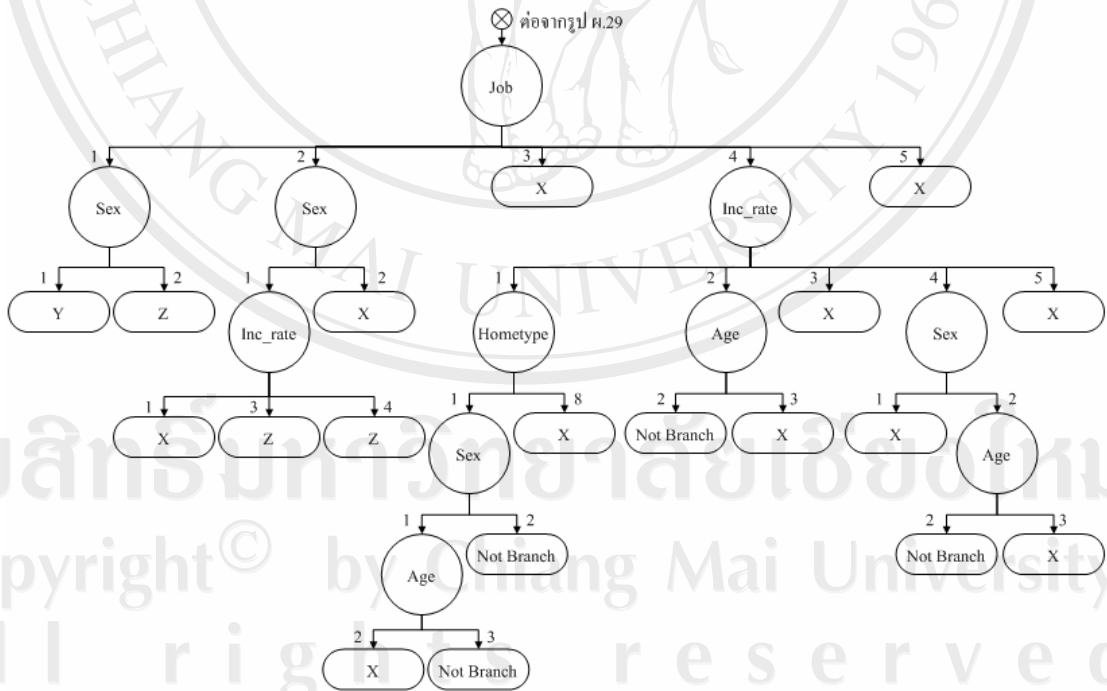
ต่อจากรูป ผ.29

Job

1 2 3 4 5

Sex Sex X Inc_rate X

1 2 1 2

Y Z Inc_rate X

1 3 4

X Z Z

1 2 3 4 5

Hometype Age X Sex X

1 8

Sex X

1 2

Age Not Branch

2 3

X Not Branch

2 3

Not Branch X

1 2

X Age

2 3

Not Branch X

ลิขสิทธิ์มหาวิทยาลัยเชียงใหม่
Copyright© by Chiang Mai University
All rights reserved